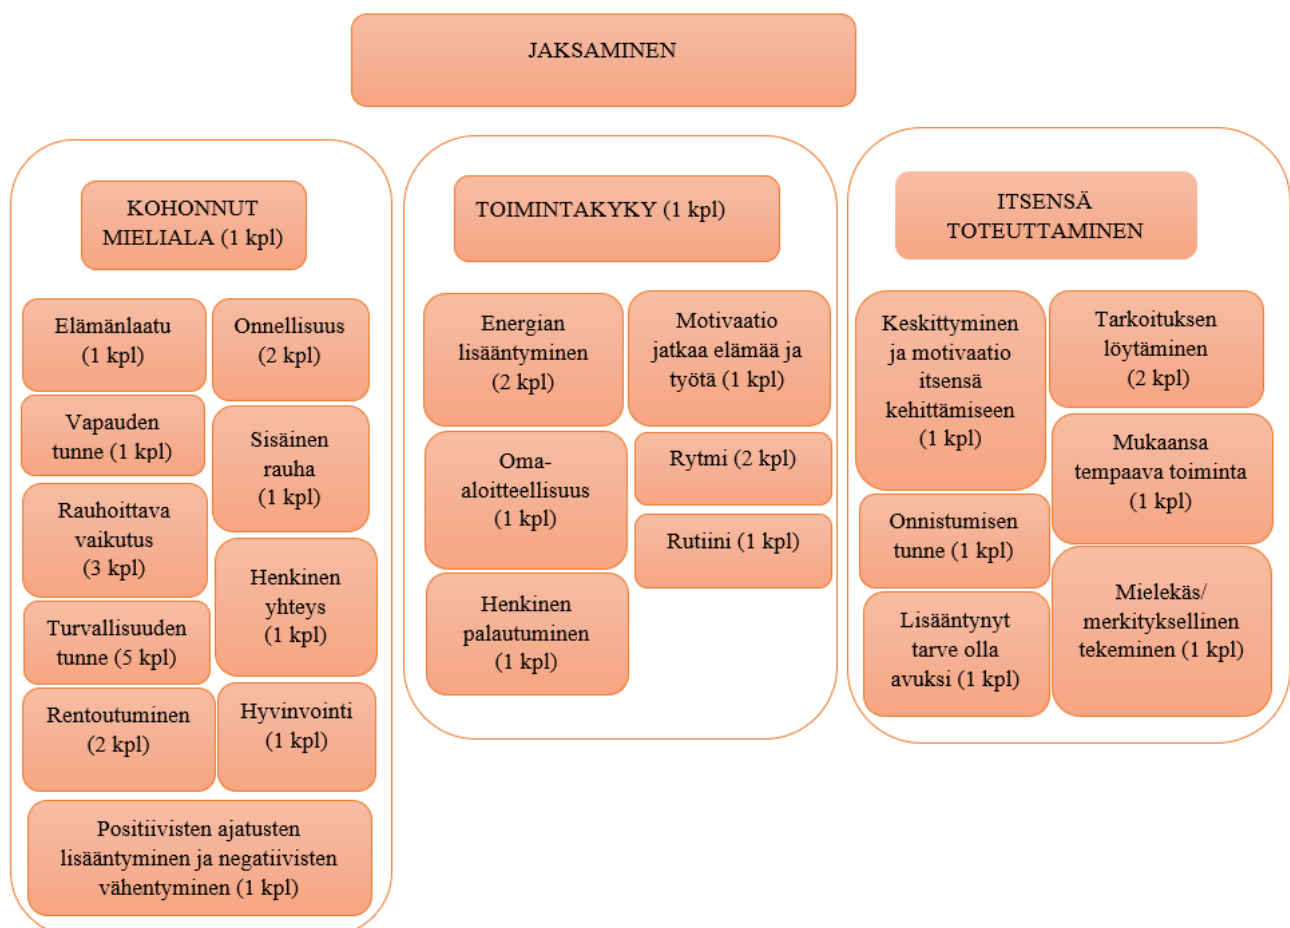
JAKSAMINEN

KOHONNUT MIELIALA (1 kpl)

Elämänlaatu (1 kpl)

Onnellisuus (2 kpl)

Vapauden tunne (1 kpl)

Sisäinen rauha (1 kpl)

Rauhoittava vaikutus (3 kpl)

Henkinen yhteys (1 kpl)

Turvallisuuden tunne (5 kpl)

Rentoutuminen (2 kpl)

Hyvinvointi (1 kpl)

Positiivisten ajatusten lisääntyminen ja negatiivisten vähentyminen (1 kpl)

TOIMINTAKYKY (1 kpl)

Energian lisääntyminen (2 kpl)

Motivaatio jatkaa elämää ja työtä (1 kpl)

Oma-aloitteellisuus (1 kpl)

Rytmi (2 kpl)

Rutiini (1 kpl)

Henkinen palautuminen (1 kpl)

ITSENSÄ TOTEUTTAMINEN

Keskittyminen ja motivaatio itsensä kehittämiseen (1 kpl)

Tarkoituksen löytäminen (2 kpl)

Mukaansa tempaava toiminta (1 kpl)

Onnistumisen tunne (1 kpl)

Lisääntynyt tarve olla avuksi (1 kpl)

Mielekäs/ merkityksellinen tekeminen (1 kpl)